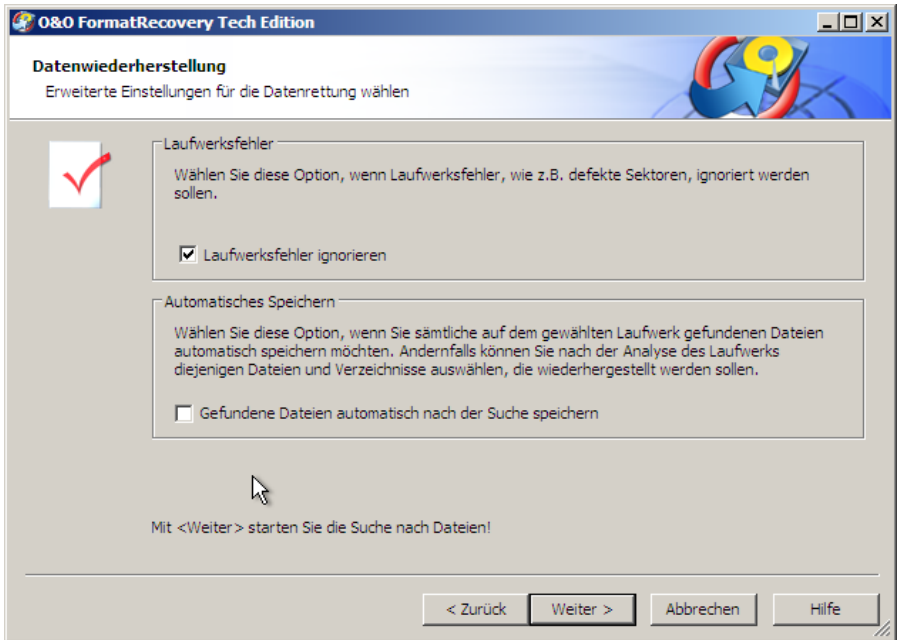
O&O FormatRecovery Tech Edition

Datenwiederherstellung

Erweiterte Einstellungen für die Datenrettung wählen

Laufwerksfehler

Wählen Sie diese Option, wenn Laufwerksfehler, wie z.B. defekte Sektoren, ignoriert werden sollen.

Laufwerksfehler ignorieren

Automatisches Speichern

Wählen Sie diese Option, wenn Sie sämtliche auf dem gewählten Laufwerk gefundenen Dateien automatisch speichern möchten. Andernfalls können Sie nach der Analyse des Laufwerks diejenigen Dateien und Verzeichnisse auswählen, die wiederhergestellt werden sollen.

Gefundene Dateien automatisch nach der Suche speichern

Mit <Weiter> starten Sie die Suche nach Dateien!

< Zurück | Weiter > | Abbrechen | Hilfe